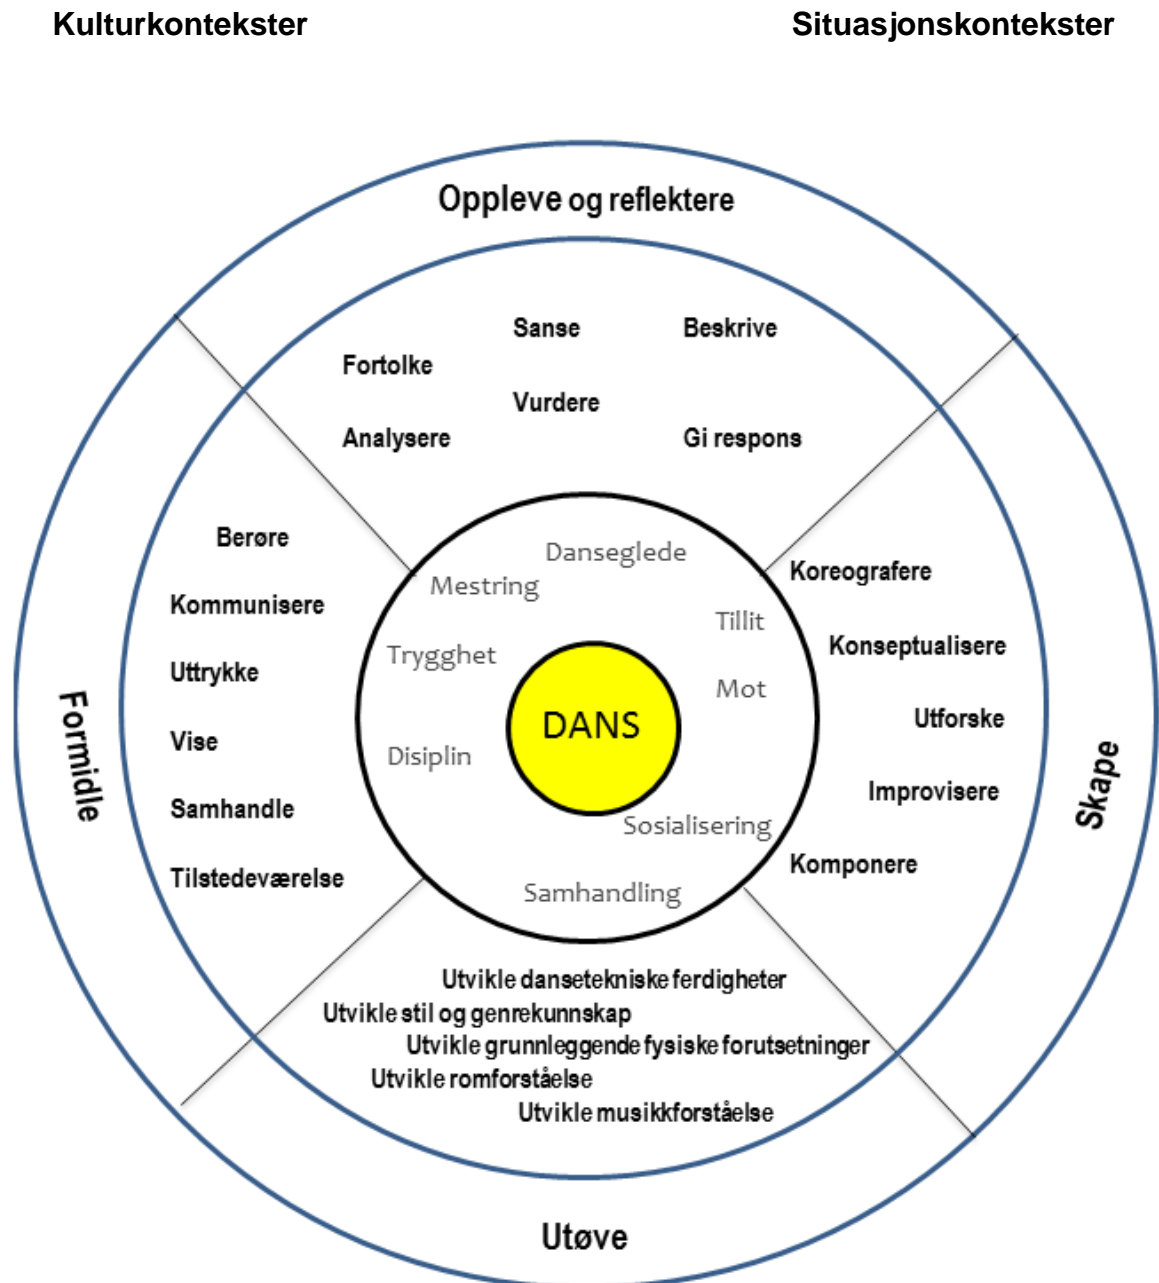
Kulturkontekster

Situasjonskontekster

Oppleve og reflektere

Sanse

Beskrive

Fortolke

Vurdere

Analysere

Gi respons

Berøre

Kommunisere

Uttrykke

Vise

Samhandle

Tilstedeværelse

Formidle

Danseglede

Mestring

Tillit

Trygghet

Mot

DANS

Disiplin

Sosialisering

Samhandling

Koreografere

Konseptualisere

Utforske

Improvisere

Komponere

Skape

Utvikle dansetekniske ferdigheter

Utvikle stil og genrekunnskap

Utvikle grunnleggende fysiske forutsetninger

Utvikle romforståelse

Utvikle musikkforståelse

Utøve